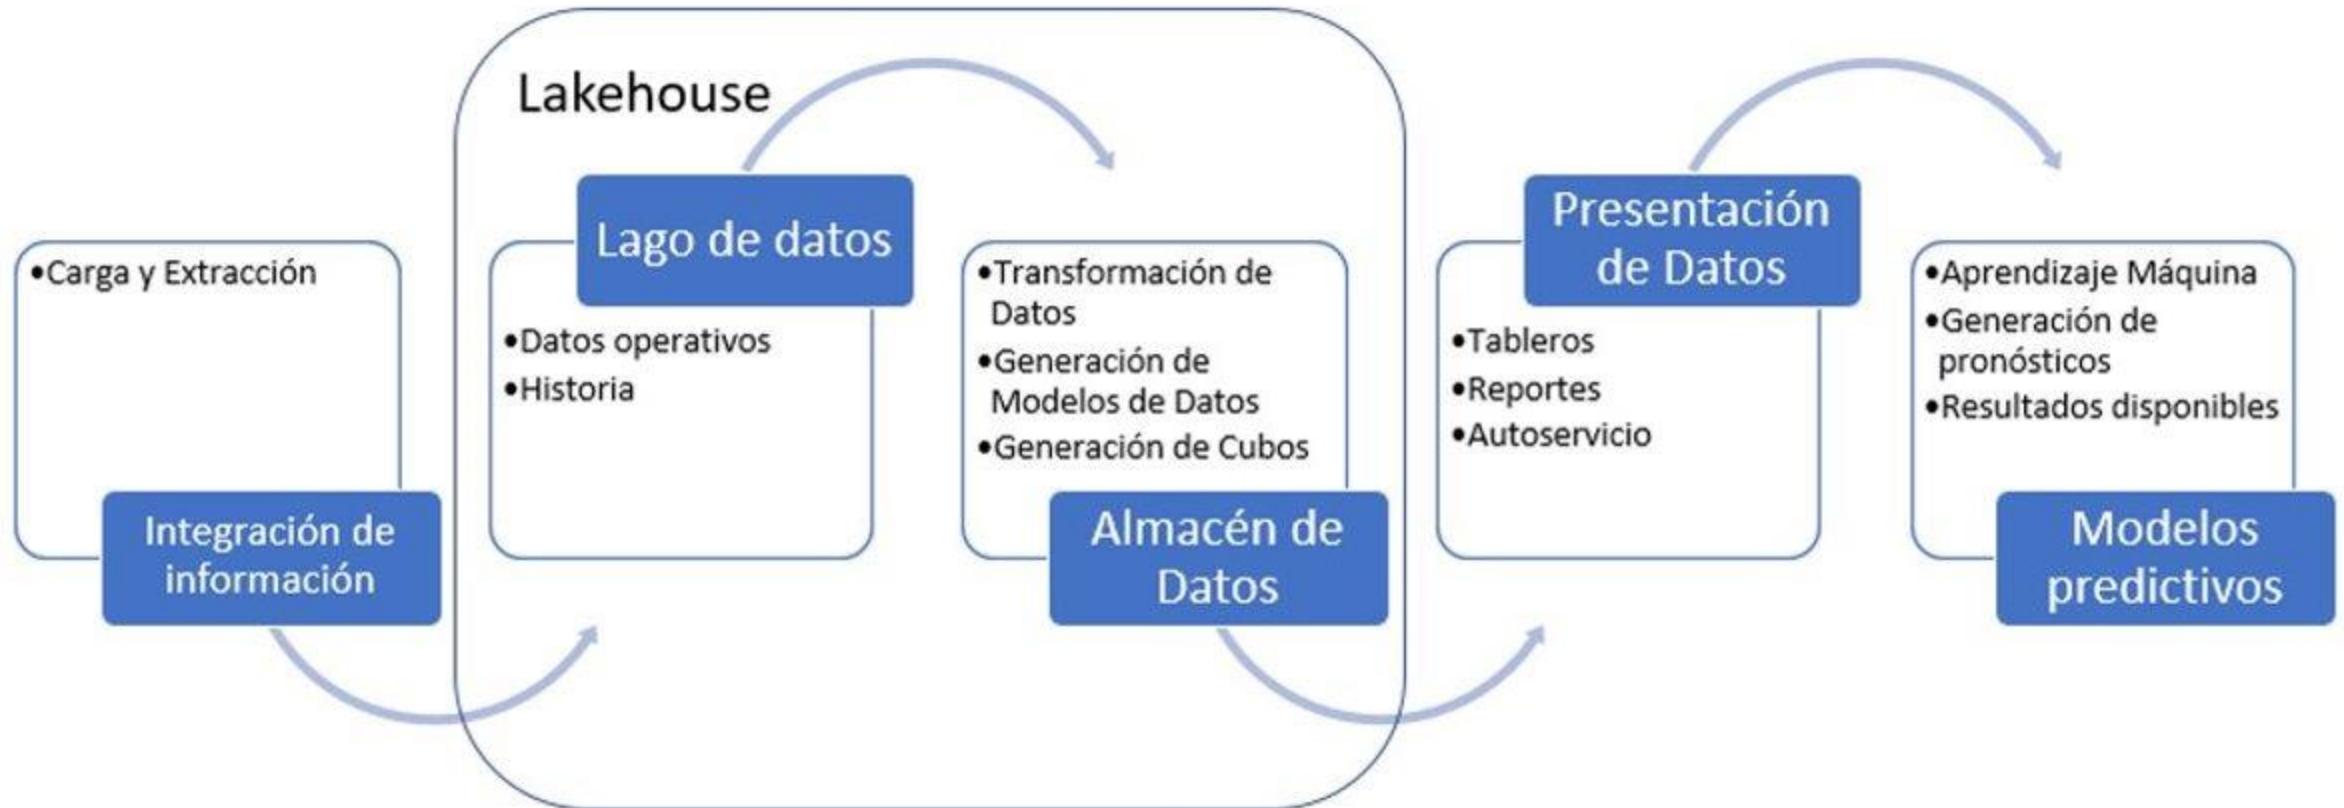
Lakehouse

•Carga y Extracción

Integración de información

Lago de datos

•Datos operativos
•Historia

•Transformación de Datos
•Generación de Modelos de Datos
•Generación de Cubos

Almacén de Datos

Presentación de Datos

•Tableros
•Reportes
•Autoservicio

•Aprendizaje Máquina
•Generación de pronósticos
•Resultados disponibles

Modelos predictivos